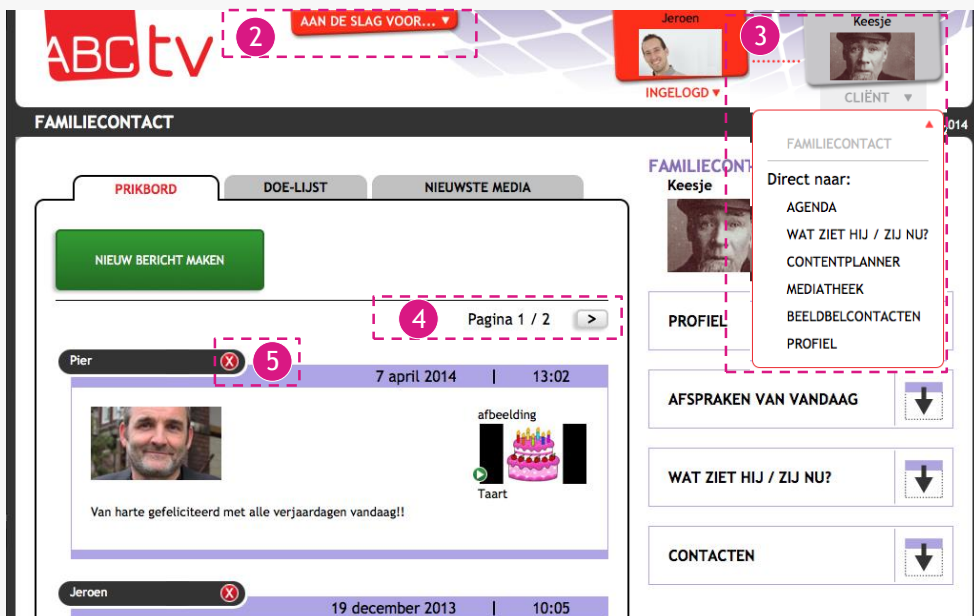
ABCtv

2 AAN DE SLAG VOOR... ▼

Jeroen

INGELOGD ▼

3 Keesje

CLIËNT ▼

FAMILIECONTACT

2014

FAMILIECONTACT

Direct naar:

AGENDA

WAT ZIET HIJ / ZIJ NU?

CONTENTPLANNER

MEDIATHEEK

BEELDBELCONTACTEN

PROFIEL

PRIKBORD

DOE-LIJST

NIEUWSTE MEDIA

NIEUW BERICHT MAKEN

4 Pagina 1 / 2 >

Pier 5

7 april 2014 | 13:02

afbeelding

Taart

Van harte gefeliciteerd met alle verjaardagen vandaag!!

Jeroen

19 december 2013 | 10:05

FAMILIECONT

Keesje

PROFIEL

AFSPRAKEN VAN VANDAAG

WAT ZIET HIJ / ZIJ NU?

CONTACTEN